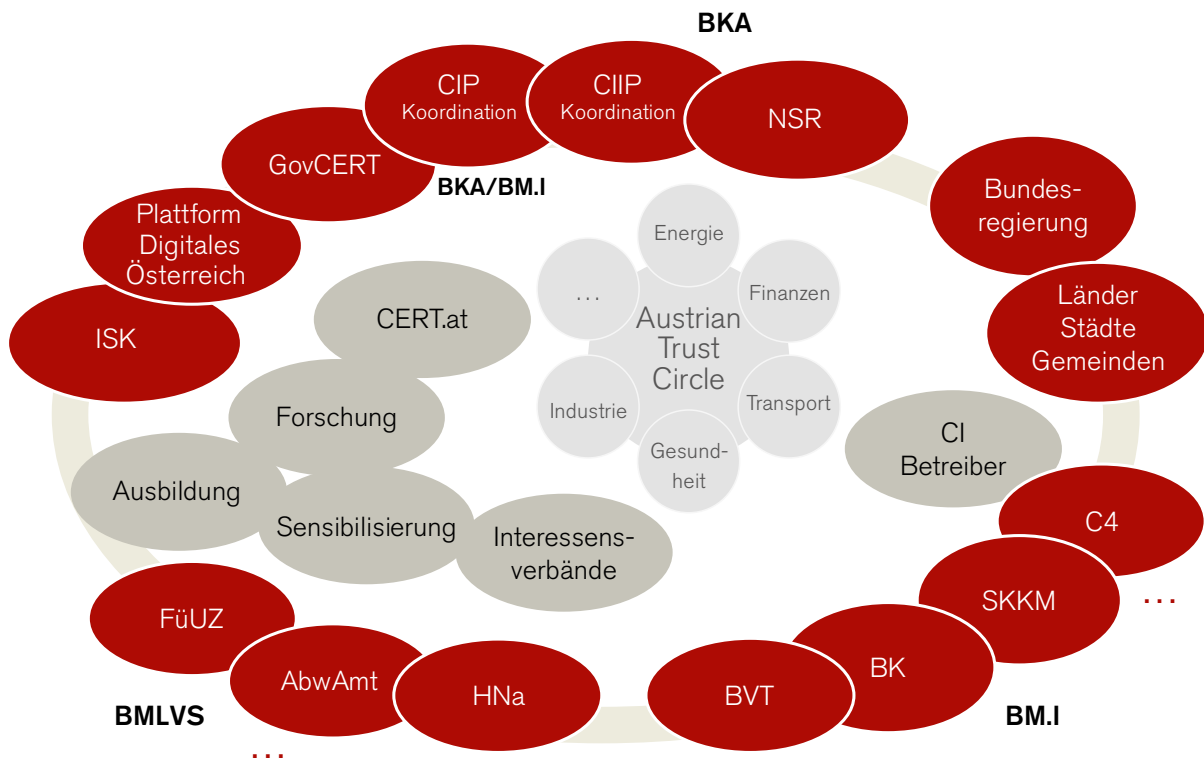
BKA

CIP Koordination

CIIP Koordination

NSR

GovCERT

BKA/BM.I

Plattform Digitales Österreich

Bundesregierung

ISK

Länder Städte Gemeinden

CERT.at

Energie

...

Finanzen

Austrian Trust Circle

Industrie

Transport

Gesundheit

Forschung

CI Betreiber

Ausbildung

Sensibilisierung

Interessensverbände

C4

SKKM

...

FüUZ

BK

AbwAmt

HNa

BVT

BMLVS

BM.I

...